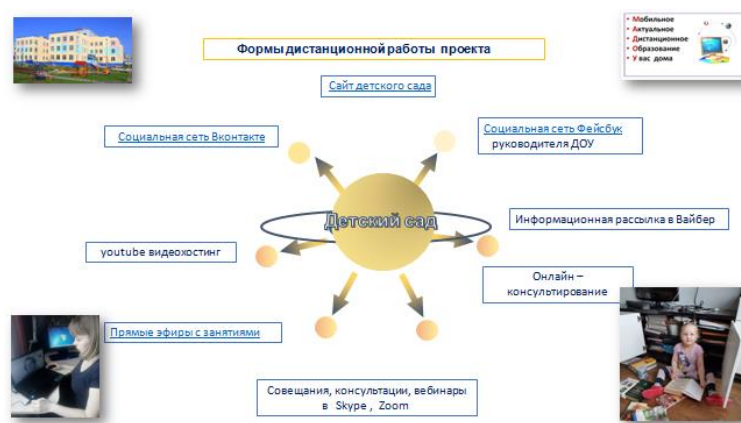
Формы дистанционной работы проекта

• Мобильное
• Актуальное
• Дистанционное
• Образование
• У вас дома

Сайт детского сада

Социальная сеть Вконтакте

Социальная сеть Фейсбук руководителя ДОУ

Детский сад

Информационная рассылка в Вайбер

youtube видеохостинг

Онлайн – консултьтирование

Прямые эфиры с занятиями

Совещания, консультации, вебинары в Skype , Zoom